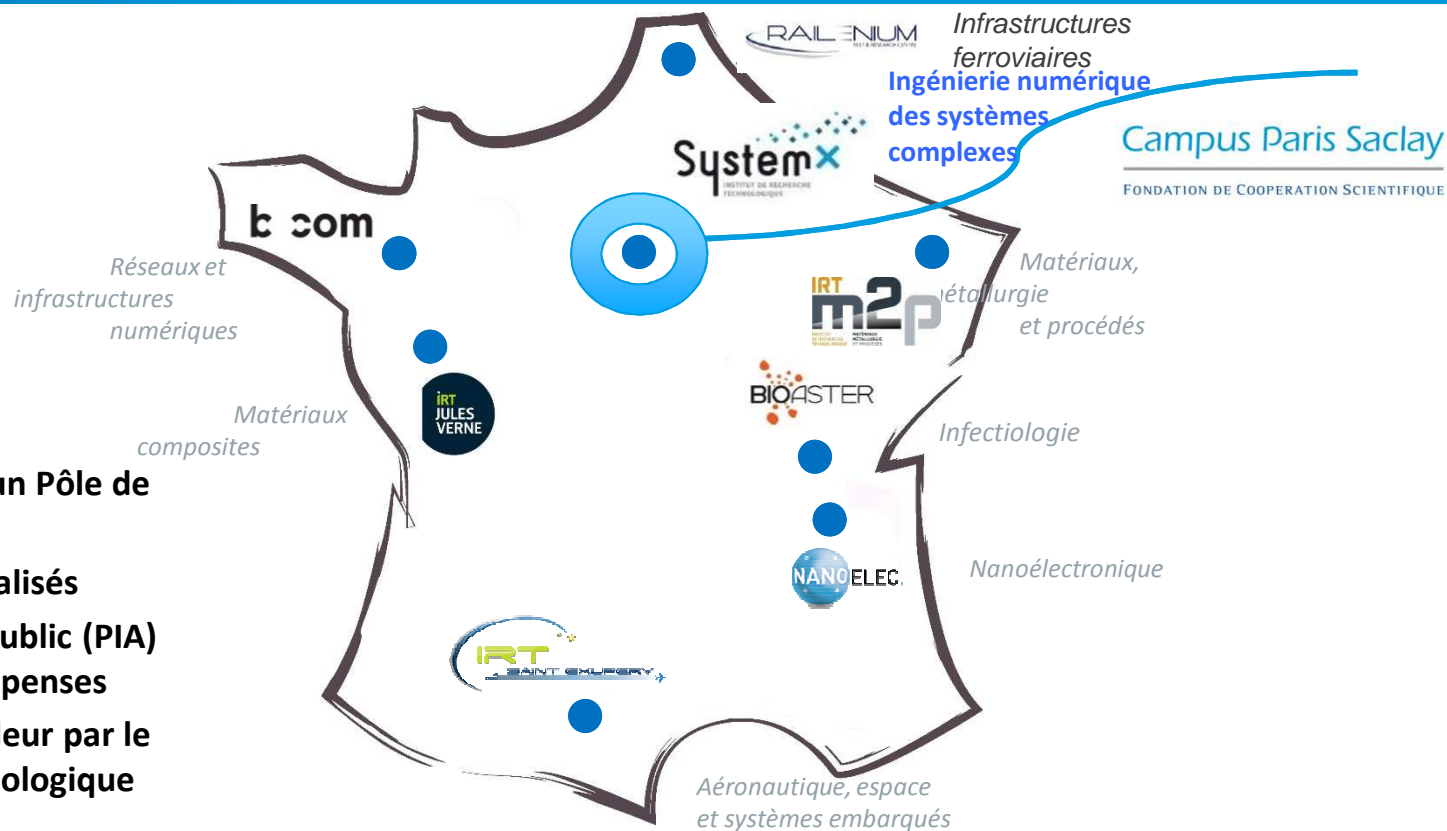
RAILENIUM

Infrastructures ferroviaires

Ingénierie numérique des systèmes complexes

SystemX
INSTITUT DE RECHERCHE TECHNOLOGIQUE

Campus Paris Saclay
FONDATION DE COOPERATION SCIENTIFIQUE

b<>com

Réseaux et infrastructures numériques

Matériaux, étallurgie et procédés

IRT m2p

BIOASTER

Infectiologie

IRT JULES VERNE

Matériaux composites

un Pôle de

alisés

ublic (PIA)

penses

leur par le

ologique

NANOELEC

Nanoélectronique

IRT SAINT EXUPERY

Aéronautique, espace et systèmes embarqués